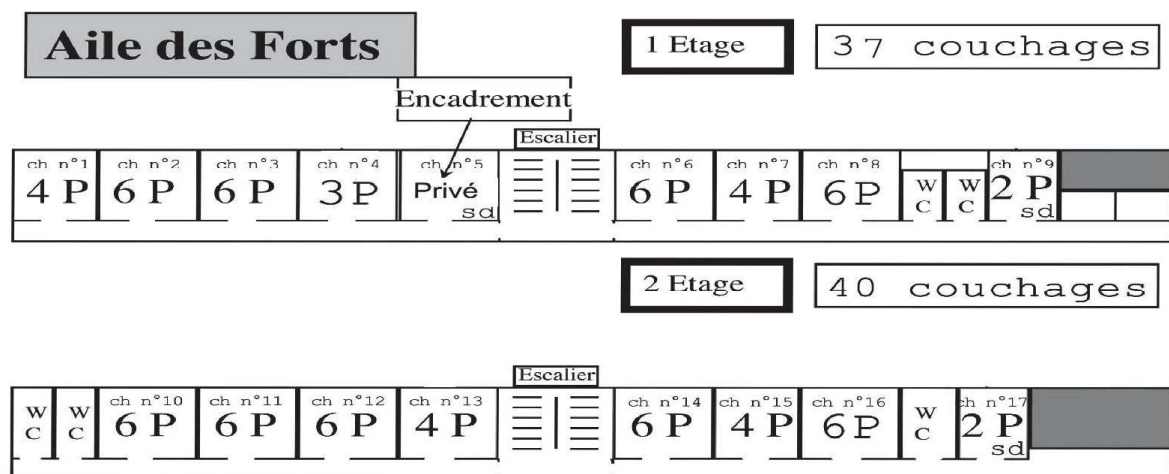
Aile des Forts

1 Etage

37 couchages

Encadrement

Escalier

| ch n°1 | ch n°2 | ch n°3 | ch n°4 | ch n°5 | | ch n°6 | ch n°7 | ch n°8 | | | ch n°9 |
|---|---|---|---|---|---|---|---|---|---|---|---|
| 4 P | 6 P | 6 P | 3 P | Privé sd | | 6 P | 4 P | 6 P | W C | W C | 2 P sd |

2 Etage

40 couchages

Escalier

| | | ch n°10 | ch n°11 | ch n°12 | ch n°13 | | ch n°14 | ch n°15 | ch n°16 | | h n°17 |
|---|---|---|---|---|---|---|---|---|---|---|---|
| W C | W C | 6 P | 6 P | 6 P | 4 P | | 6 P | 4 P | 6 P | W C | 2 P sd |